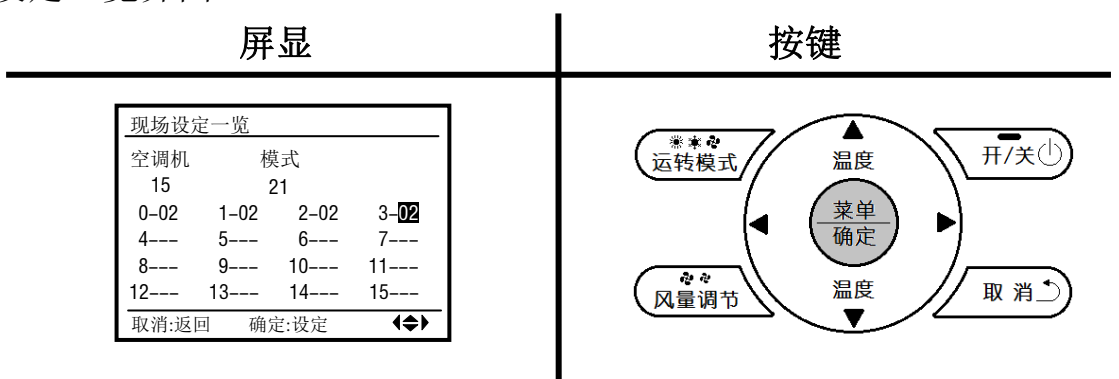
| 屏显 | 按键 |
|---|---|
| 现场设定一览<br>空调机 模式<br>15 21<br>0–02 1–02 2–02 3–02<br>4––– 5––– 6––– 7–––<br>8––– 9––– 10––– 11–––<br>12––– 13––– 14––– 15–––<br>取消:返回 确定:设定 | 运转模式<br>温度<br>开/关<br>菜单<br>确定<br>风量调节<br>温度<br>取 消 |